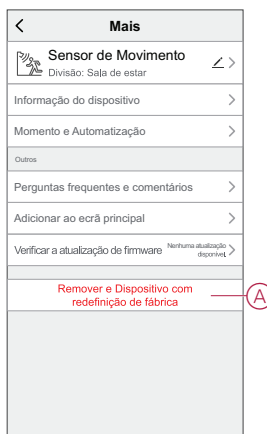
Mais

Sensor de Movimento
Divisão: Sala de estar

Informação do dispositivo

Momento e Automatização

Outros

Perguntas frequentes e comentários

Adicionar ao ecrã principal

Verificar a atualização de firmware Nenhuma atualização disponível

Remover e Dispositivo com redefinição de fábrica

A